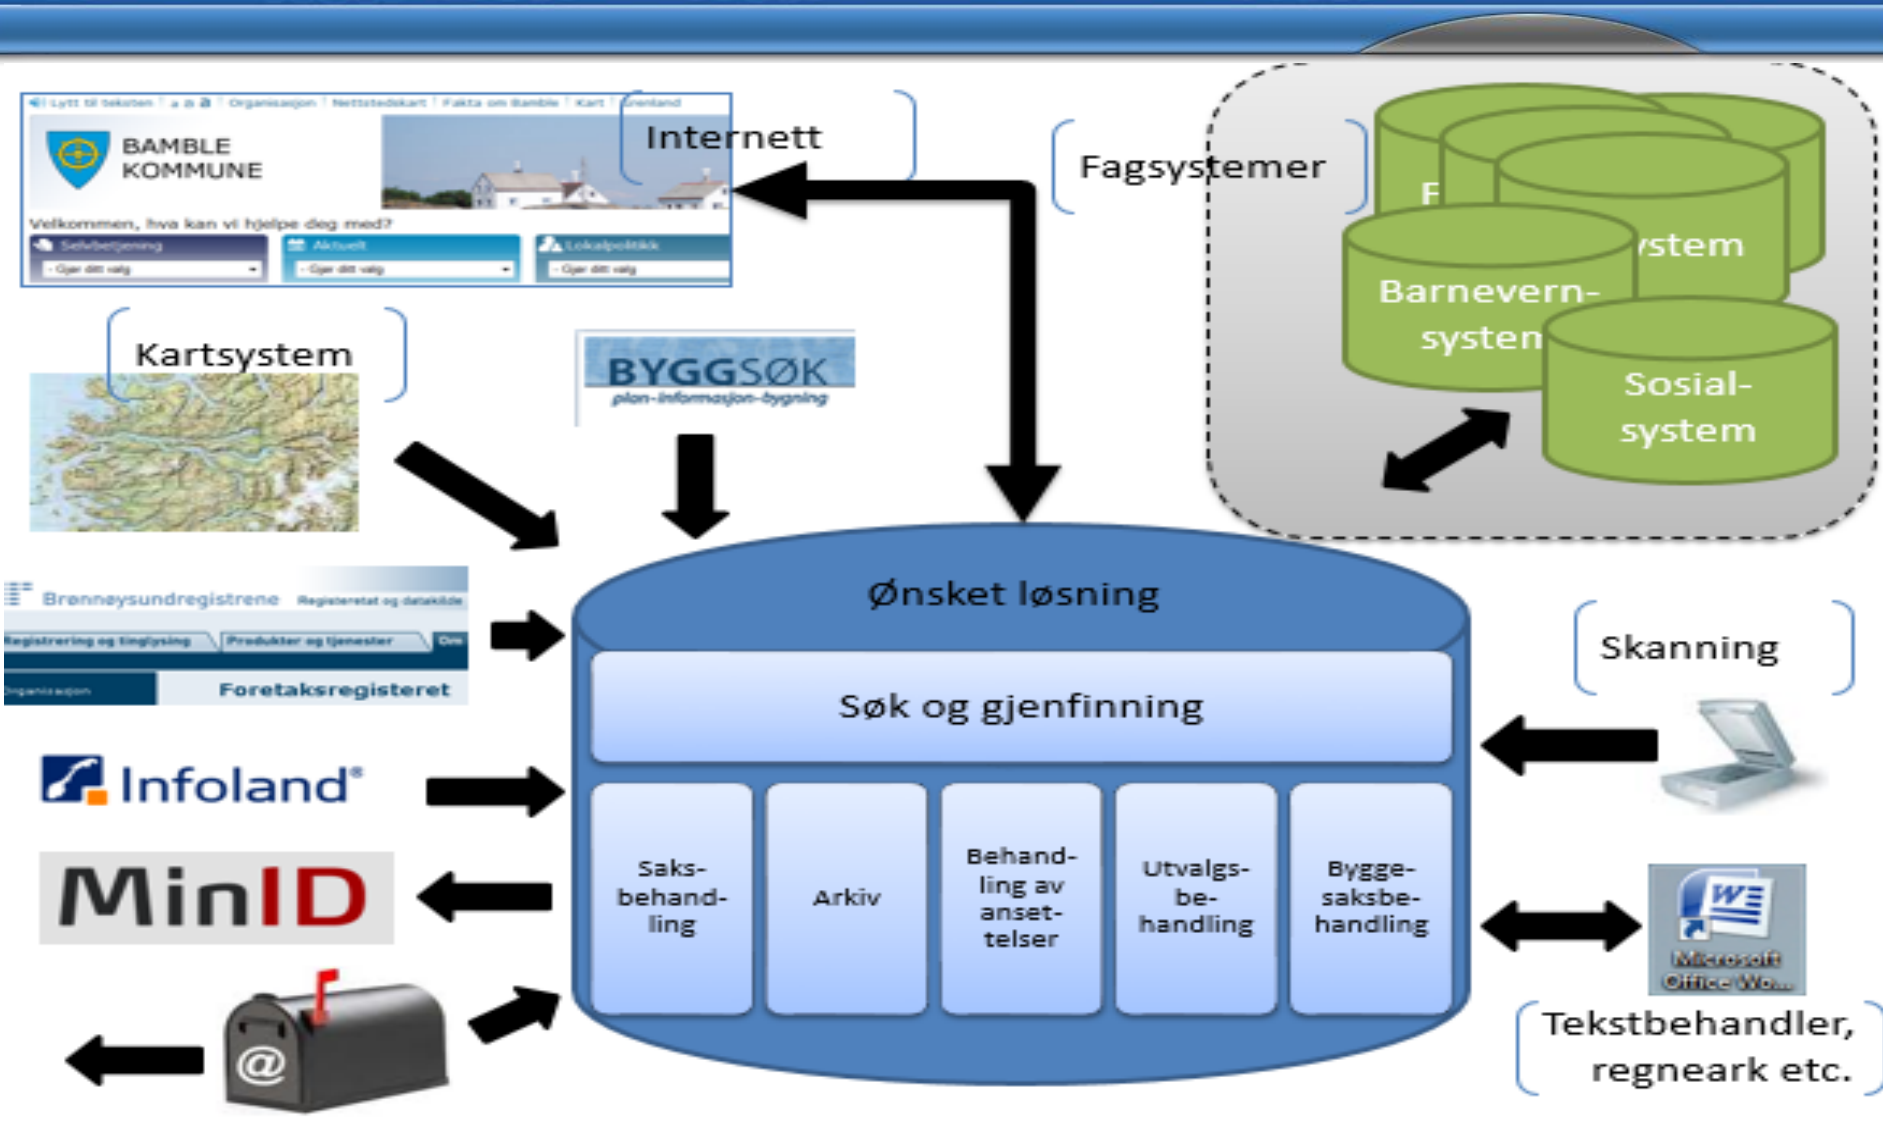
Lytt til teksten | a a | Organisasjon | Nettstedskart | Fakta om Bamble | Kart | Grenland

BAMBLE KOMMUNE

Velkommen, hva kan vi hjelpe deg med?

Selvbetjening
- Gjør ditt valg

Aktuelt
- Gjør ditt valg

Lokalpolitikk
- Gjør ditt valg

Internett

Fagsystemer

F

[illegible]ystem

Barnevern-system

Sosial-system

Kartsystem

BYGGSØK
plan-informasjon-bygning

Brønnøysundregistrene
Registeretat og datakilde
Registrering og tinglysing
Produkter og tjenester
Om
Organisasjon
Foretaksregisteret

Ønsket løsning

Søk og gjenfinning

Saks-behand-ling

Arkiv

Behand-ling av anset-telser

Utvalgs-be-handling

Bygge-saksbe-handling

Infoland®

MinID

@

Skanning

Microsoft Office Wo...

Tekstbehandler, regneark etc.